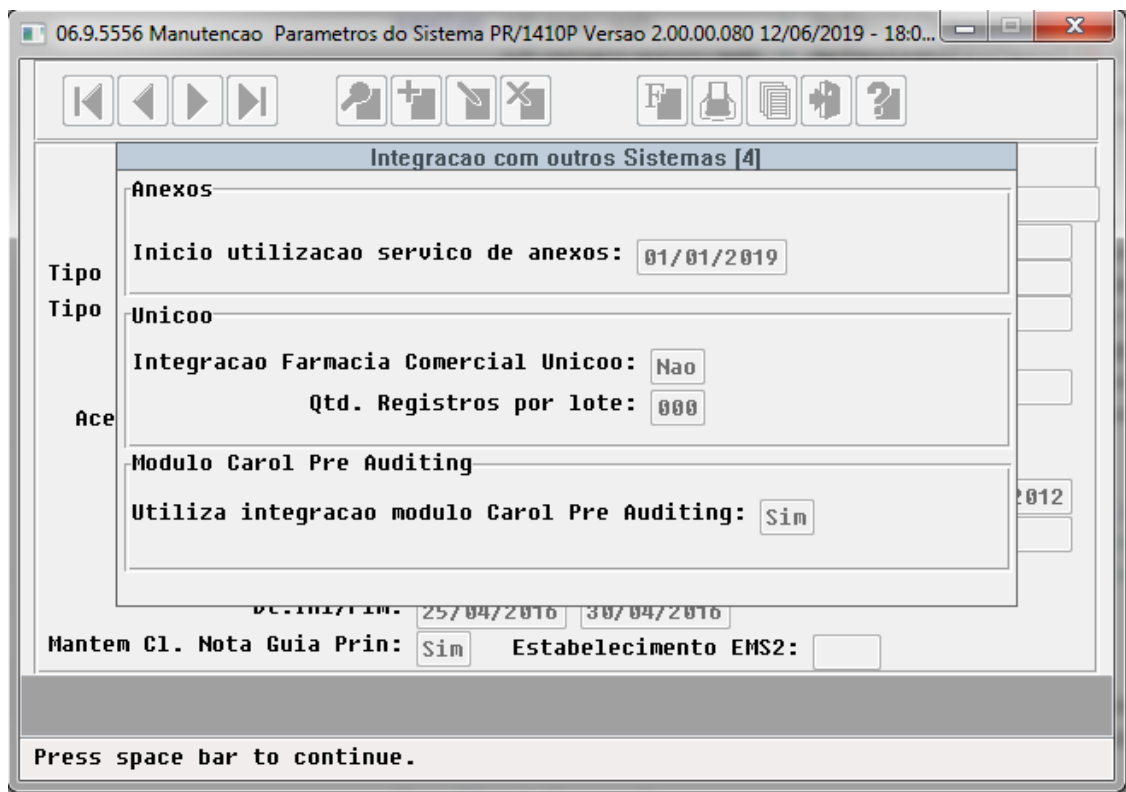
06.9.5556 Manutencao Parametros do Sistema PR/1410P Versao 2.00.00.080 12/06/2019 - 18:0...

Integracao com outros Sistemas [4]

Anexos

Inicio utilizacao servico de anexos: 01/01/2019

Tipo

Tipo

Unicoo

Integracao Farmacia Comercial Unicoo: Nao

Qtd. Registros por lote: 000

Ace

Modulo Carol Pre Auditing

Utiliza integracao modulo Carol Pre Auditing: Sim

2012

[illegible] 25/04/2016 30/04/2016

Mantem Cl. Nota Guia Prin: Sim Estabelecimento EMS2:

Press space bar to continue.